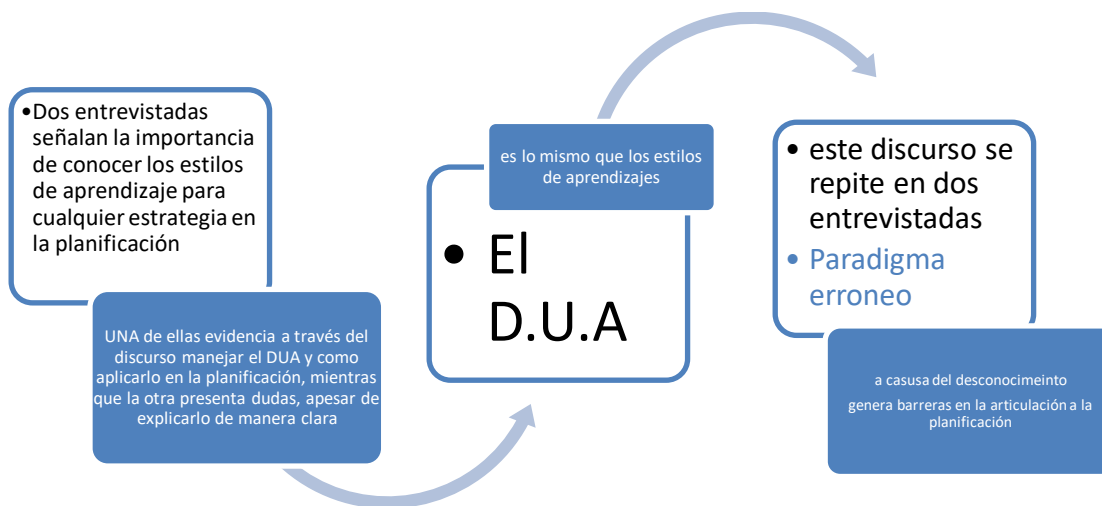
• Dos entrevistadas señalan la importancia de conocer los estilos de aprendizaje para cualquier estrategia en la planificación

UNA de ellas evidencia a través del discurso manejar el DUA y como aplicarlo en la planificación, mientras que la otra presenta dudas, apesar de explicarlo de manera clara

es lo mismo que los estilos de aprendizajes

• El D.U.A

• este discurso se repite en dos entrevistadas
• Paradigma erroneo

a casusa del desconocimeinto
genera barreras en la articulación a la planificación